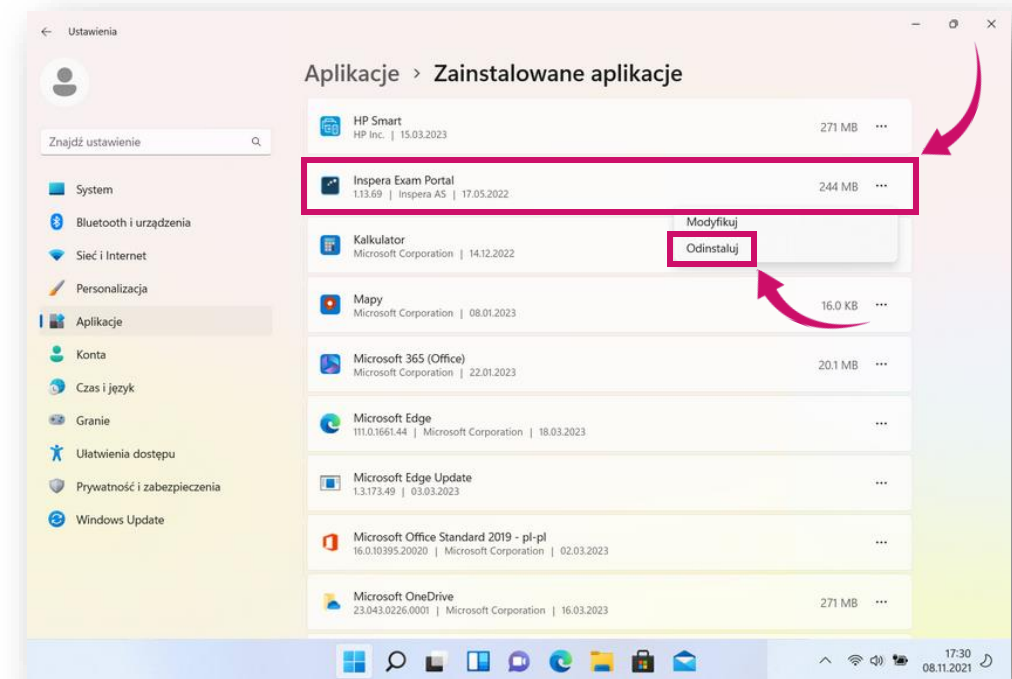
← Ustawienia

Znajdź ustawienie

System
Bluetooth i urządzenia
Sieć i Internet
Personalizacja
Aplikacje
Konta
Czas i język
Granie
Ułatwienia dostępu
Prywatność i zabezpieczenia
Windows Update

Aplikacje > Zainstalowane aplikacje

HP Smart
HP Inc. | 15.03.2023
271 MB ···

Inspera Exam Portal
1.13.69 | Inspera AS | 17.05.2022
244 MB ···

Modyfikuj
Odinstaluj

Kalkulator
Microsoft Corporation | 14.12.2022

Mapy
Microsoft Corporation | 08.01.2023
16.0 KB ···

Microsoft 365 (Office)
Microsoft Corporation | 22.01.2023
20.1 MB ···

Microsoft Edge
111.0.1661.44 | Microsoft Corporation | 18.03.2023
···

Microsoft Edge Update
1.3.173.49 | 03.03.2023
···

Microsoft Office Standard 2019 - pl-pl
16.0.10395.20020 | Microsoft Corporation | 02.03.2023
···

Microsoft OneDrive
23.043.0226.0001 | Microsoft Corporation | 16.03.2023
271 MB ···

17:30
08.11.2021